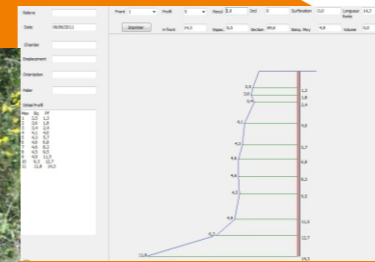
Rélevé

Date 08/06/2011

Chantier

Emplacement

Orientation

Pelier

Détail Profil

| Mes | Ep. | PP |
|---|---|---|
| 1 | 0,5 | 1,2 |
| 2 | 3,6 | 1,8 |
| 3 | 0,9 | 2,4 |
| 4 | 4,1 | 4,0 |
| 5 | 4,3 | 5,7 |
| 6 | 4,8 | 6,8 |
| 7 | 4,6 | 8,2 |
| 8 | 4,5 | 9,5 |
| 9 | 4,9 | 11,5 |
| 10 | 5,7 | 12,7 |
| 11 | 11,8 | 14,3 |

Travé 1 Profil 9 Mesur 2,8 Ord 0 Surfonation 0,0 Longueur Relevé 14,3

Imprimer m fond 14,3 Stepas 5,0 Section PPUI Béton. Mesy 4,8 Volume 0,0

0,5
3,6
0,9
4,1
4,3
4,8
4,6
4,5
4,9
5,7
11,8

1,2
1,8
2,4
4,0
5,7
6,8
8,2
9,5
11,5
12,7
14,3